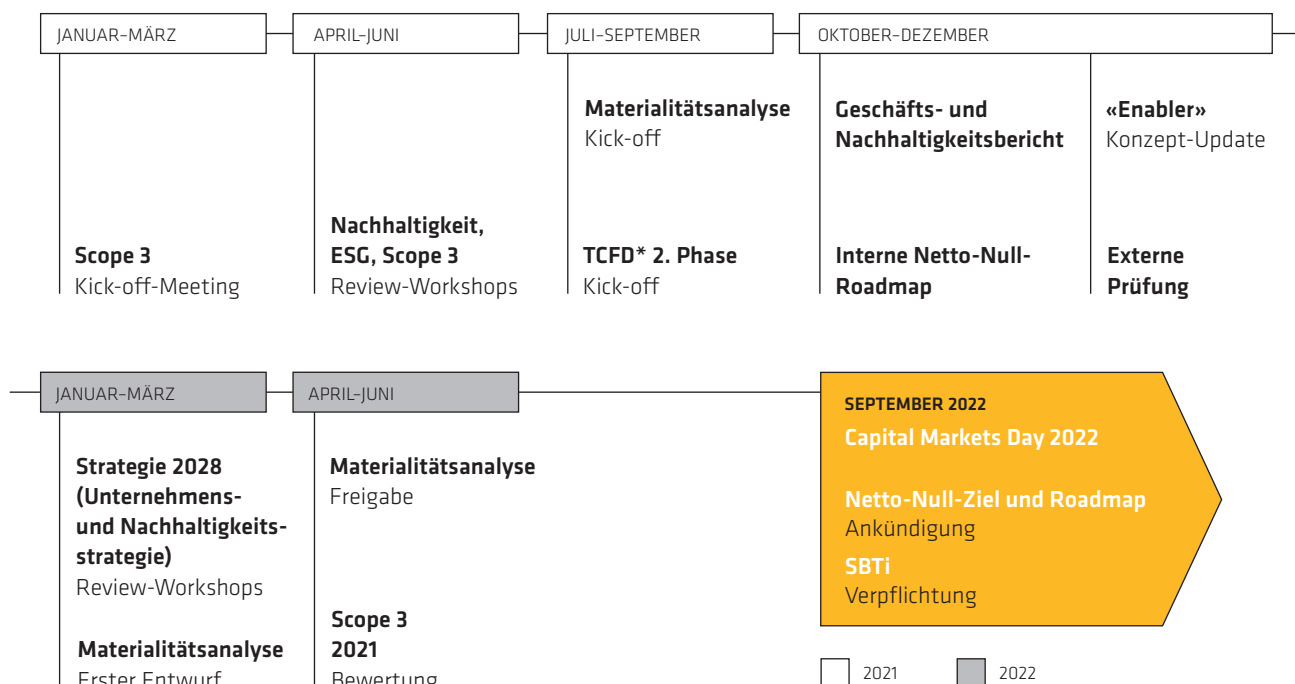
JANUAR–MÄRZ

Scope 3
Kick-off-Meeting

APRIL–JUNI

Nachhaltigkeit, ESG, Scope 3
Review-Workshops

JULI–SEPTEMBER

Materialitätsanalyse
Kick-off

TCFD* 2. Phase
Kick-off

OKTOBER–DEZEMBER

Geschäfts- und Nachhaltigkeitsbericht

Interne Netto-Null-Roadmap

«Enabler»
Konzept-Update

Externe Prüfung

JANUAR–MÄRZ

Strategie 2028 (Unternehmens- und Nachhaltigkeitsstrategie)
Review-Workshops

Materialitätsanalyse
Erster Entwurf

APRIL–JUNI

Materialitätsanalyse
Freigabe

Scope 3 2021
Bewertung

SEPTEMBER 2022
Capital Markets Day 2022

Netto-Null-Ziel und Roadmap
Ankündigung

SBTi
Verpflichtung

2021
2022